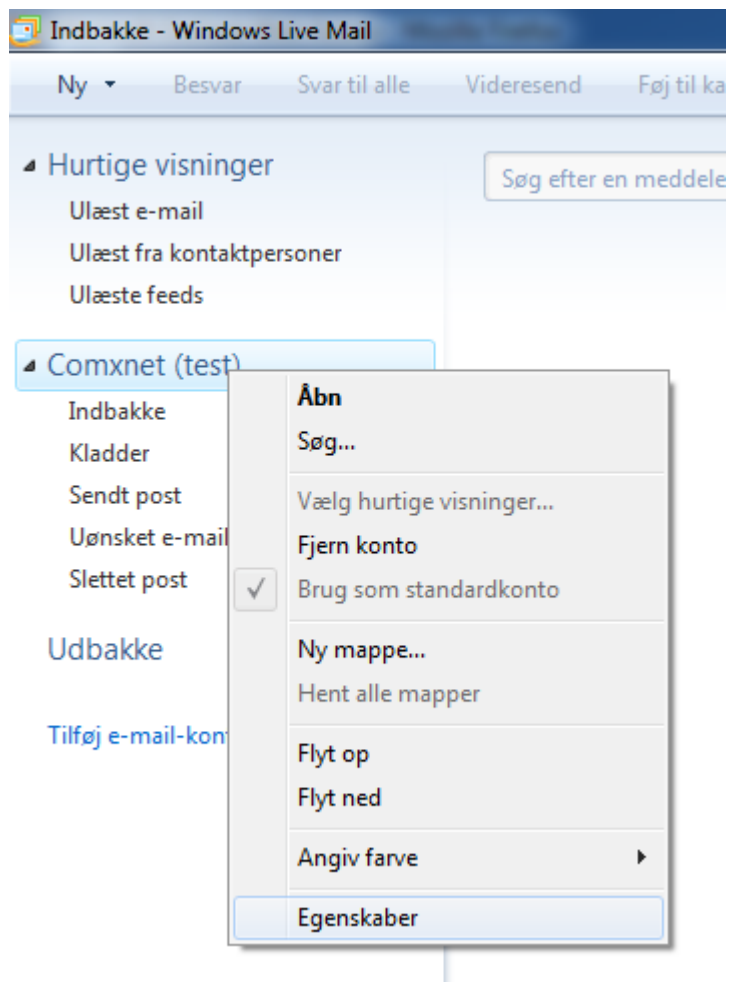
Indbakke - Windows Live Mail

Ny ▾ Besvar Svar til alle Videresend Føj til ka

Søg efter en meddele

Hurtige visninger
Ulæst e-mail
Ulæst fra kontaktpersoner
Ulæste feeds

Comxnet (test)
Indbakke
Kladder
Sendt post
Uønsket e-mail
Slettet post

Udbakke

Tilføj e-mail-kon

Åbn
Søg...
Vælg hurtige visninger...
Fjern konto
Brug som standardkonto
Ny mappe...
Hent alle mapper
Flyt op
Flyt ned
Angiv farve
Egenskaber